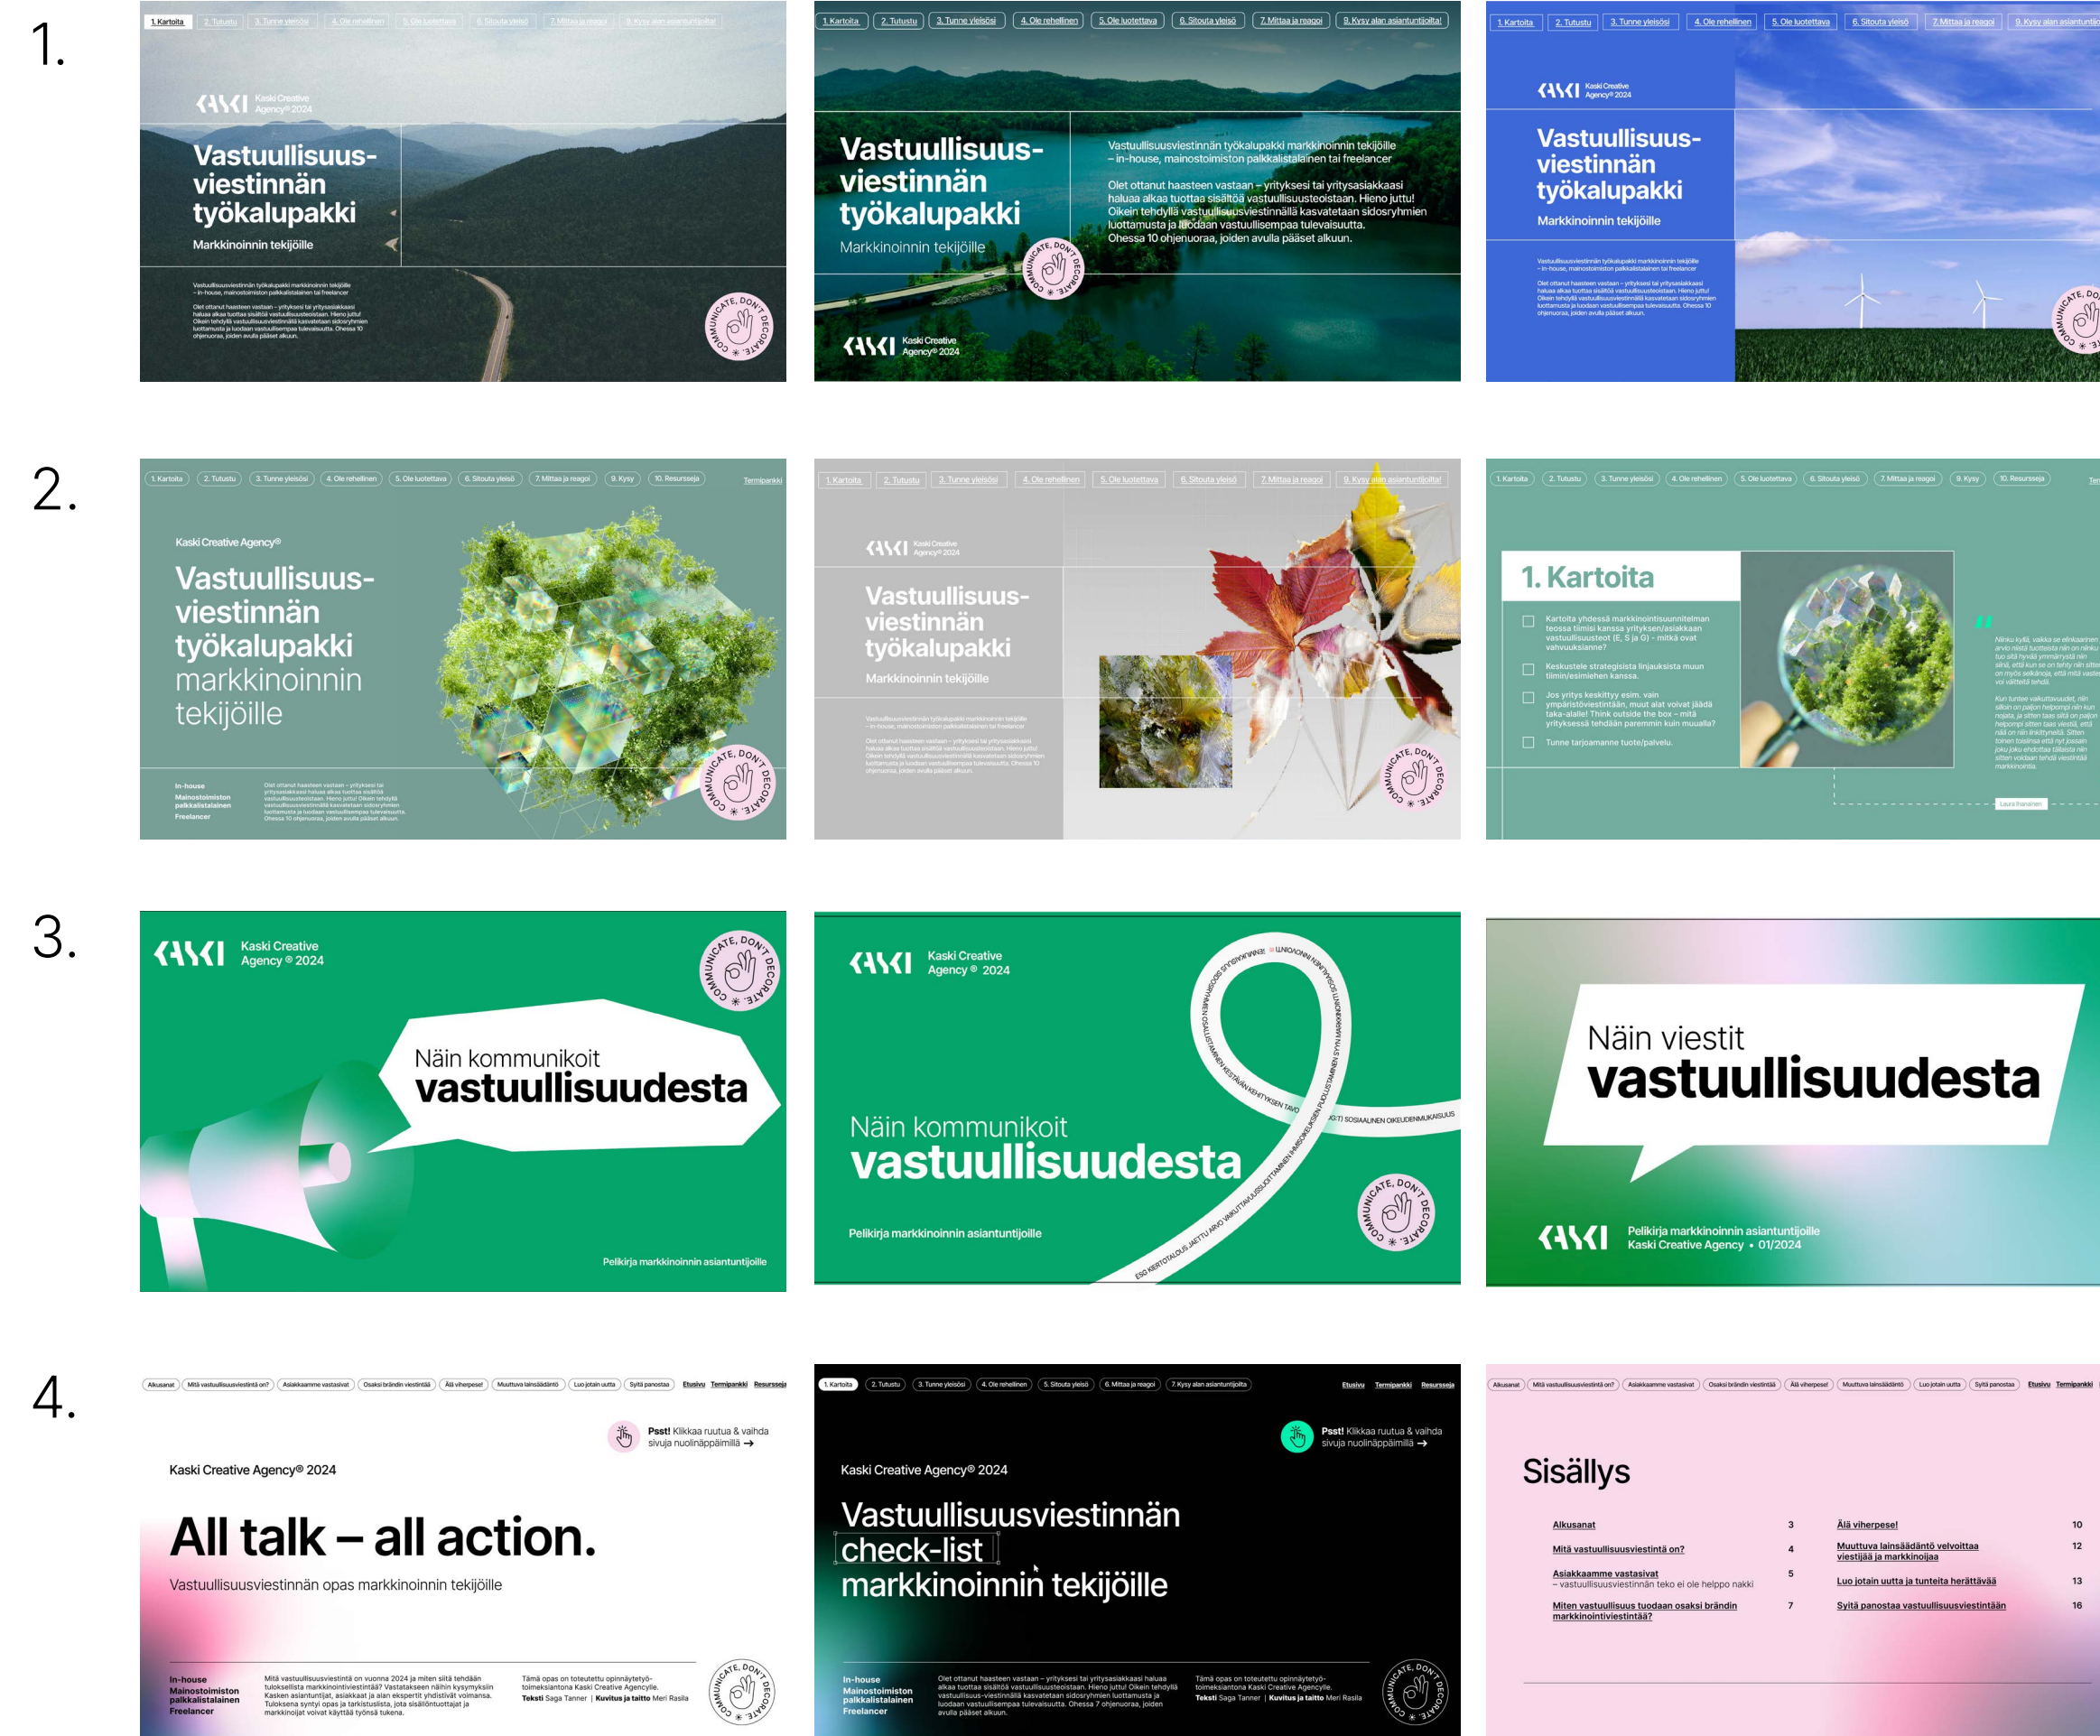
1.

1. Kartoita | 2. Tutustu | 3. Tunne yleisösi | 4. Ole rehellinen | 5. Ole luotettava | 6. Sitouta yleisö | 7. Mittaa ja reagoi | 8. Kysy alan asiantuntijoilta

Kaski Creative Agency® 2024

Vastuullisuus-viestinnän työkalupakki

Markkinoinnin tekijöille

Vastuullisuusviestinnän työkalupakki markkinoinnin tekijöille – in-house, mainostoimiston palkkalistalainen tai freelancer

Olet ottanut haasteen vastaan – yrityksesi tai yritysasiakkaasi haluaa alkaa tuottaa sisältöä vastuullisuusteoistaan. Hieno juttu! Oikein tehdyllä vastuullisuusviestinnällä kasvatetaan sidosryhmien luottamusta ja luodaan vastuullisempaa tulevaisuutta. Ohessa 10 ohjenuoraa, joiden avulla pääset alkuun.

COMMUNICATE, DON'T DECORATE

1. Kartoita | 2. Tutustu | 3. Tunne yleisösi | 4. Ole rehellinen | 5. Ole luotettava | 6. Sitouta yleisö | 7. Mittaa ja reagoi | 8. Kysy alan asiantuntijoilta!

Vastuullisuus-viestinnän työkalupakki

Markkinoinnin tekijöille

Vastuullisuusviestinnän työkalupakki markkinoinnin tekijöille – in-house, mainostoimiston palkkalistalainen tai freelancer

Olet ottanut haasteen vastaan – yrityksesi tai yritysasiakkaasi haluaa alkaa tuottaa sisältöä vastuullisuusteoistaan. Hieno juttu! Oikein tehdyllä vastuullisuusviestinnällä kasvatetaan sidosryhmien luottamusta ja luodaan vastuullisempaa tulevaisuutta. Ohessa 10 ohjenuoraa, joiden avulla pääset alkuun.

COMMUNICATE, DON'T DECORATE

Kaski Creative Agency® 2024

1. Kartoita | 2. Tutustu | 3. Tunne yleisösi | 4. Ole rehellinen | 5. Ole luotettava | 6. Sitouta yleisö | 7. Mittaa ja reagoi | 8. Kysy alan asiantuntij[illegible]

Kaski Creative Agency® 2024

Vastuullisuus-viestinnän työkalupakki

Markkinoinnin tekijöille

Vastuullisuusviestinnän työkalupakki markkinoinnin tekijöille – in-house, mainostoimiston palkkalistalainen tai freelancer

Olet ottanut haasteen vastaan – yrityksesi tai yritysasiakkaasi haluaa alkaa tuottaa sisältöä vastuullisuusteoistaan. Hieno juttu! Oikein tehdyllä vastuullisuusviestinnällä kasvatetaan sidosryhmien luottamusta ja luodaan vastuullisempaa tulevaisuutta. Ohessa 10 ohjenuoraa, joiden avulla pääset alkuun.

2.

1. Kartoita | 2. Tutustu | 3. Tunne yleisösi | 4. Ole rehellinen | 5. Ole luotettava | 6. Sitouta yleisö | 7. Mittaa ja reagoi | 9. Kysy | 10. Resursseja | Termipankki

Kaski Creative Agency®

Vastuullisuus-viestinnän työkalupakki markkinoinnin tekijöille

In-house
Mainostoimiston palkkalistalainen
Freelancer

Olet ottanut haasteen vastaan – yrityksesi tai yritysasiakkaasi haluaa alkaa tuottaa sisältöä vastuullisuusteoistaan. Hieno juttu! Oikein tehdyllä vastuullisuusviestinnällä kasvatetaan sidosryhmien luottamusta ja luodaan vastuullisempaa tulevaisuutta. Ohessa 10 ohjenuoraa, joiden avulla pääset alkuun.

COMMUNICATE, DON'T DECORATE

1. Kartoita | 2. Tutustu | 3. Tunne yleisösi | 4. Ole rehellinen | 5. Ole luotettava | 6. Sitouta yleisö | 7. Mittaa ja reagoi | 8. Kysy alan asiantuntijoilta!

Kaski Creative Agency® 2024

Vastuullisuus-viestinnän työkalupakki

Markkinoinnin tekijöille

Vastuullisuusviestinnän työkalupakki markkinoinnin tekijöille – in-house, mainostoimiston palkkalistalainen tai freelancer

Olet ottanut haasteen vastaan – yrityksesi tai yritysasiakkaasi haluaa alkaa tuottaa sisältöä vastuullisuusteoistaan. Hieno juttu! Oikein tehdyllä vastuullisuusviestinnällä kasvatetaan sidosryhmien luottamusta ja luodaan vastuullisempaa tulevaisuutta. Ohessa 10 ohjenuoraa, joiden avulla pääset alkuun.

COMMUNICATE, DON'T DECORATE

1. Kartoita | 2. Tutustu | 3. Tunne yleisösi | 4. Ole rehellinen | 5. Ole luotettava | 6. Sitouta yleisö | 7. Mittaa ja reagoi | 9. Kysy | 10. Resursseja | Ter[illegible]

1. Kartoita

Kartoita yhdessä markkinointisuunnitelman teossa tiimisi kanssa yrityksen/asiakkaan vastuullisuusteot (E, S ja G) – mitkä ovat vahvuuksianne?

Keskustele strategisista linjauksista muun tiimin/esimiehen kanssa.

Jos yritys keskittyy esim. vain ympäristöviestintään, muut alat voivat jäädä taka-alalle! Think outside the box – mitä yrityksessä tehdään paremmin kuin muualla?

Tunne tarjoamanne tuote/palvelu.

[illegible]

Laura Ihalainen

3.

Kaski Creative Agency® 2024

COMMUNICATE, DON'T DECORATE

Näin kommunikoit vastuullisuudesta

Pelikirja markkinoinnin asiantuntijoille

Kaski Creative Agency® 2024

Näin kommunikoit vastuullisuudesta

Pelikirja markkinoinnin asiantuntijoille

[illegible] SOSIAALINEN OIKEUDENMUKAISUUS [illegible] ESG KIERTOTALOUS JAETTU ARVO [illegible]

COMMUNICATE, DON'T DECORATE

Näin viestit vastuullisuudesta

Pelikirja markkinoinnin asiantuntijoille
Kaski Creative Agency • 01/2024

4.

Alkusanat | Mitä vastuullisuusviestintä on? | Asiakkaamme vastasivat | Osaksi brändin viestintää | Älä viherpese! | Muuttuva lainsäädäntö | Luo jotain uutta | Syitä panostaa | Etusivu | Termipankki | Resursseja

Psst! Klikkaa ruutua & vaihda sivuja nuolinäppäimillä →

Kaski Creative Agency® 2024

All talk – all action.

Vastuullisuusviestinnän opas markkinoinnin tekijöille

In-house
Mainostoimiston palkkalistalainen
Freelancer

Mitä vastuullisuusviestintä on vuonna 2024 ja miten siitä tehdään tuloksellista markkinointiviestintää? Vastatakseen näihin kysymyksiin Kasken asiantuntijat, asiakkaat ja alan ekspertit yhdistivät voimansa. Tuloksena syntyi opas ja tarkistuslista, jota sisällöntuottajat ja markkinoijat voivat käyttää työnsä tukena.

Tämä opas on toteutettu opinnäytetyö-toimeksiantona Kaski Creative Agencylle.
Teksti Saga Tanner | Kuvitus ja taitto Meri Rasila

COMMUNICATE, DON'T DECORATE

1. Kartoita | 2. Tutustu | 3. Tunne yleisösi | 4. Ole rehellinen | 5. Sitouta yleisö | 6. Mittaa ja reagoi | 7. Kysy alan asiantuntijoilta | Etusivu | Termipankki | Resursseja

Psst! Klikkaa ruutua & vaihda sivuja nuolinäppäimillä →

Kaski Creative Agency® 2024

Vastuullisuusviestinnän check-list markkinoinnin tekijöille

In-house
Mainostoimiston palkkalistalainen
Freelancer

Olet ottanut haasteen vastaan – yrityksesi tai yritysasiakkaasi haluaa alkaa tuottaa sisältöä vastuullisuusteoistaan. Hieno juttu! Oikein tehdyllä vastuullisuus-viestinnällä kasvatetaan sidosryhmien luottamusta ja luodaan vastuullisempaa tulevaisuutta. Ohessa 7 ohjenuoraa, joiden avulla pääset alkuun.

Tämä opas on toteutettu opinnäytetyö-toimeksiantona Kaski Creative Agencylle.
Teksti Saga Tanner | Kuvitus ja taitto Meri Rasila

COMMUNICATE, DON'T DECORATE

Alkusanat | Mitä vastuullisuusviestintä on? | Asiakkaamme vastasivat | Osaksi brändin viestintää | Älä viherpese! | Muuttuva lainsäädäntö | Luo jotain uutta | Syitä panostaa | Etusivu | Termipankki

Sisällys

Alkusanat 3
Mitä vastuullisuusviestintä on? 4
Asiakkaamme vastasivat – vastuullisuusviestinnän teko ei ole helppo nakki 5
Miten vastuullisuus tuodaan osaksi brändin markkinointiviestintää? 7
Älä viherpese! 10
Muuttuva lainsäädäntö velvoittaa viestijää ja markkinoijaa 12
Luo jotain uutta ja tunteita herättävää 13
Syitä panostaa vastuullisuusviestintään 16